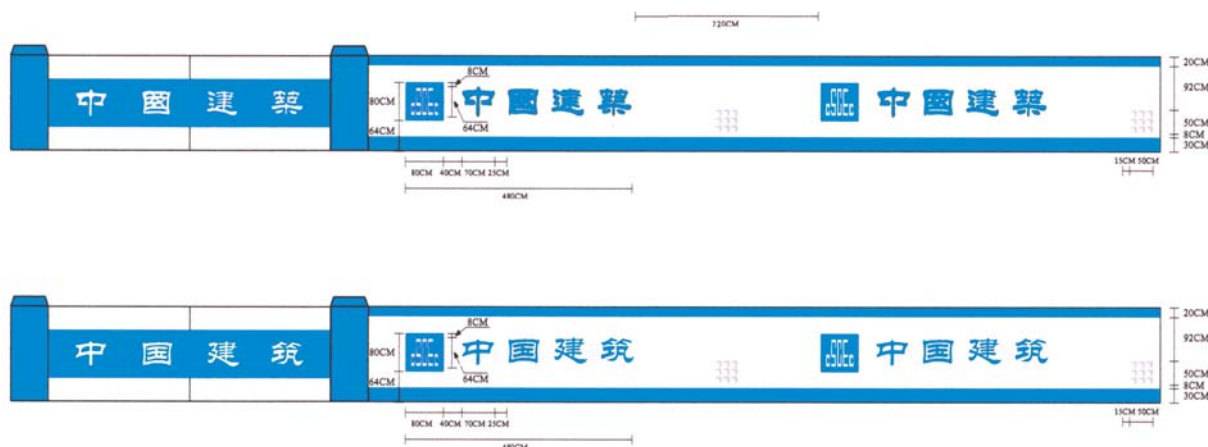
720CM

中 國 建 築

8CM
80CM
64CM
64CM
中國建築
中國建築

20CM
92CM
50CM
8CM
30CM

80CM 40CM 70CM 25CM
480CM
15CM 50CM

中 国 建 筑

8CM
80CM
64CM
64CM
中国建筑
中国建筑

20CM
92CM
50CM
8CM
30CM

80CM 40CM 70CM 25CM
480CM
15CM 50CM